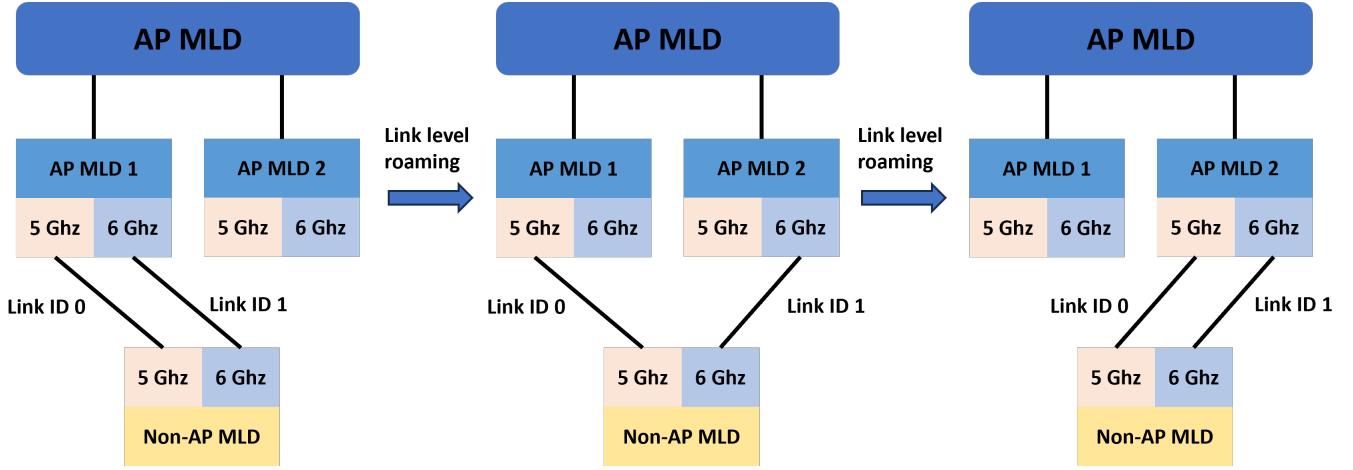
AP MLD

AP MLD 1

5 Ghz 6 Ghz

AP MLD 2

5 Ghz 6 Ghz

Link ID 0

Link ID 1

5 Ghz 6 Ghz

Non-AP MLD

Link level roaming

AP MLD

AP MLD 1

5 Ghz 6 Ghz

AP MLD 2

5 Ghz 6 Ghz

Link ID 0

Link ID 1

5 Ghz 6 Ghz

Non-AP MLD

Link level roaming

AP MLD

AP MLD 1

5 Ghz 6 Ghz

AP MLD 2

5 Ghz 6 Ghz

Link ID 0

Link ID 1

5 Ghz 6 Ghz

Non-AP MLD